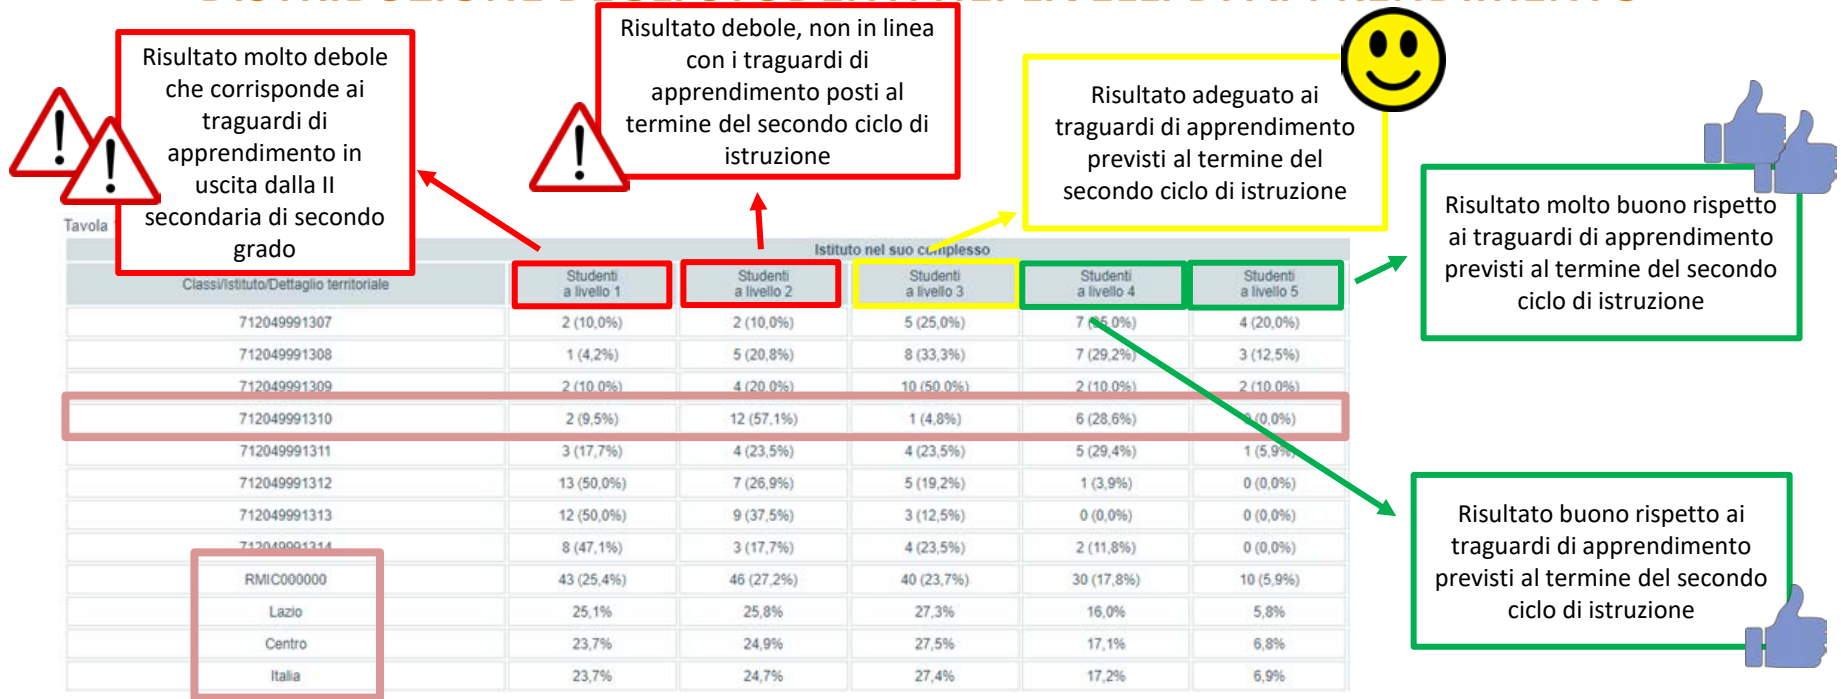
Risultato molto debole che corrisponde ai traguardi di apprendimento in uscita dalla II secondaria di secondo grado

Risultato debole, non in linea con i traguardi di apprendimento posti al termine del secondo ciclo di istruzione

Risultato adeguato ai traguardi di apprendimento previsti al termine del secondo ciclo di istruzione

Risultato molto buono rispetto ai traguardi di apprendimento previsti al termine del secondo ciclo di istruzione

Risultato buono rispetto ai traguardi di apprendimento previsti al termine del secondo ciclo di istruzione

Tavola

Istituto nel suo complesso

| Classi/Istituto/Dettaglio territoriale | Studenti a livello 1 | Studenti a livello 2 | Studenti a livello 3 | Studenti a livello 4 | Studenti a livello 5 |
|---|---|---|---|---|---|
| 712049991307 | 2 (10,0%) | 2 (10,0%) | 5 (25,0%) | 7 ([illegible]5,0%) | 4 (20,0%) |
| 712049991308 | 1 (4,2%) | 5 (20,8%) | 8 (33,3%) | 7 (29,2%) | 3 (12,5%) |
| 712049991309 | 2 (10,0%) | 4 (20,0%) | 10 (50,0%) | 2 (10,0%) | 2 (10,0%) |
| 712049991310 | 2 (9,5%) | 12 (57,1%) | 1 (4,8%) | 6 (28,6%) | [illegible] (0,0%) |
| 712049991311 | 3 (17,7%) | 4 (23,5%) | 4 (23,5%) | 5 (29,4%) | 1 (5,9%) |
| 712049991312 | 13 (50,0%) | 7 (26,9%) | 5 (19,2%) | 1 (3,9%) | 0 (0,0%) |
| 712049991313 | 12 (50,0%) | 9 (37,5%) | 3 (12,5%) | 0 (0,0%) | 0 (0,0%) |
| 712049991314 | 8 (47,1%) | 3 (17,7%) | 4 (23,5%) | 2 (11,8%) | 0 (0,0%) |
| RMIC000000 | 43 (25,4%) | 46 (27,2%) | 40 (23,7%) | 30 (17,8%) | 10 (5,9%) |
| Lazio | 25,1% | 25,8% | 27,3% | 16,0% | 5,8% |
| Centro | 23,7% | 24,9% | 27,5% | 17,1% | 6,8% |
| Italia | 23,7% | 24,7% | 27,4% | 17,2% | 6,9% |